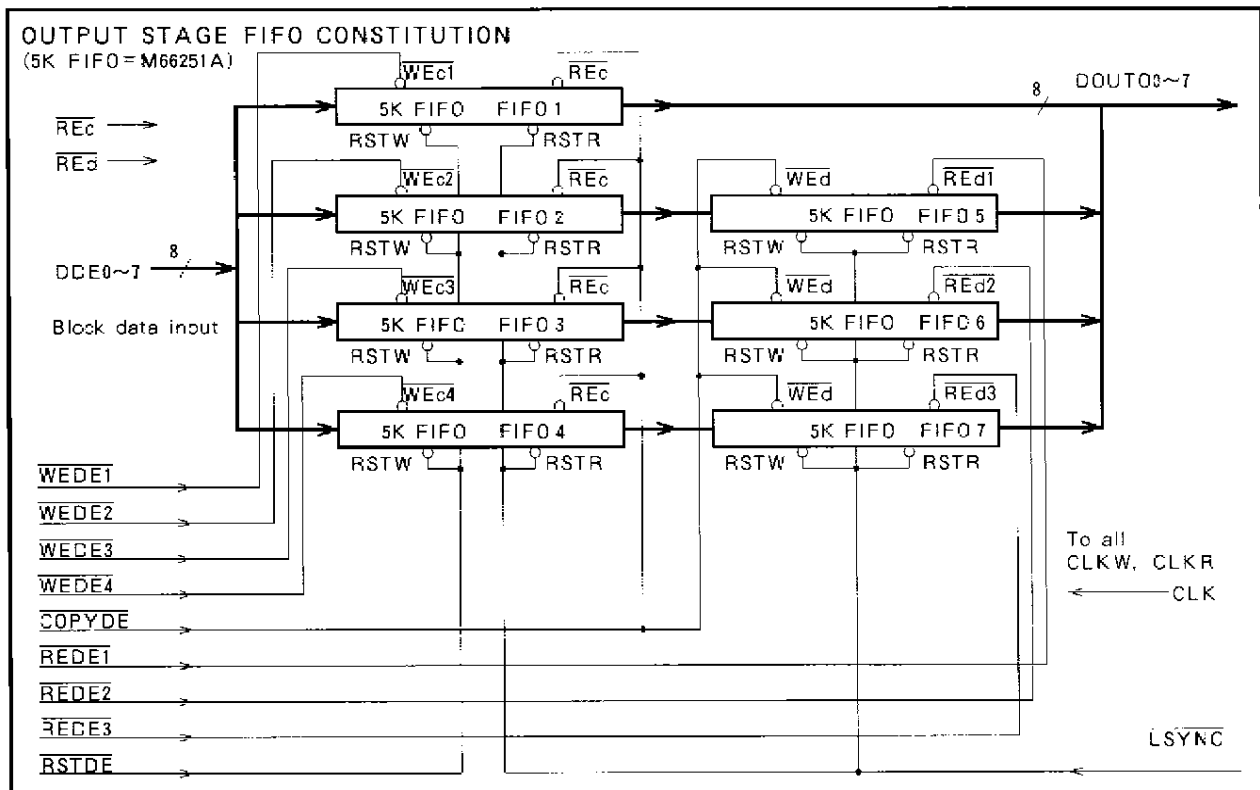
OUTPUT STAGE FIFO CONSTITUTION
(5K FIFO = M66251A)

$\overline{REc}$ →
$\overline{REd}$ →

DDE0~7 8
Block data input

$\overline{WEc1}$ $\overline{REc}$
5K FIFO FIFO 1
RSTW RSTR

DOUT0~7 8

$\overline{WEc2}$ $\overline{REc}$
5K FIFO FIFO 2
RSTW RSTR

$\overline{WEd}$ $\overline{REd1}$
5K FIFO FIFO 5
RSTW RSTR

$\overline{WEc3}$ $\overline{REc}$
5K FIFO FIFO 3
RSTW RSTR

$\overline{WEd}$ $\overline{REd2}$
5K FIFO FIFO 6
RSTW RSTR

$\overline{WEc4}$ $\overline{REc}$
5K FIFO FIFO 4
RSTW RSTR

$\overline{WEd}$ $\overline{REd3}$
5K FIFO FIFO 7
RSTW RSTR

$\overline{WEDE1}$
$\overline{WEDE2}$
$\overline{WEDE3}$
$\overline{WEDE4}$
$\overline{COPYDE}$
$\overline{REDE1}$
$\overline{REDE2}$
$\overline{REDE3}$
$\overline{RSTDE}$

To all
CLKW, CLKR
CLK

$\overline{LSYNC}$